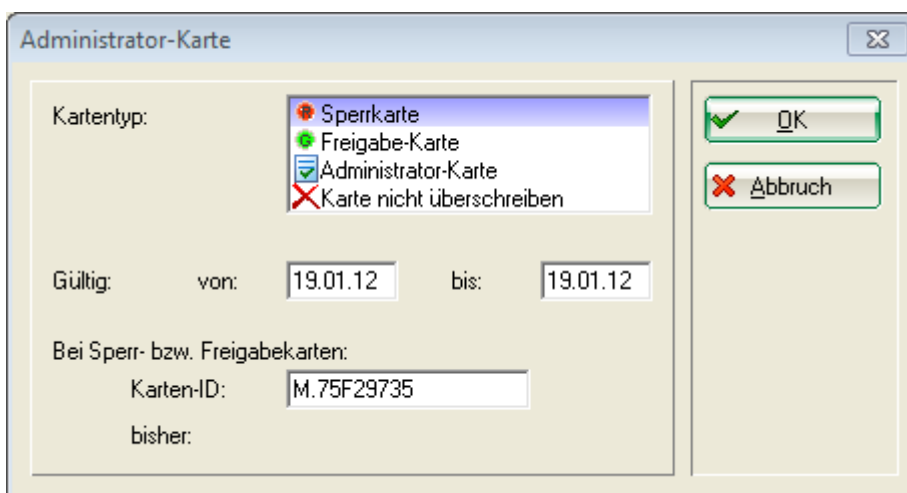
Administrator-Karte

Kartentyp:

Sperrkarte
Freigabe-Karte
Administrator-Karte
Karte nicht überschreiben

OK

Abbruch

Gültig: von: 19.01.12 bis: 19.01.12

Bei Sperr- bzw. Freigabekarten:

Karten-ID: M.75F29735

bisher: